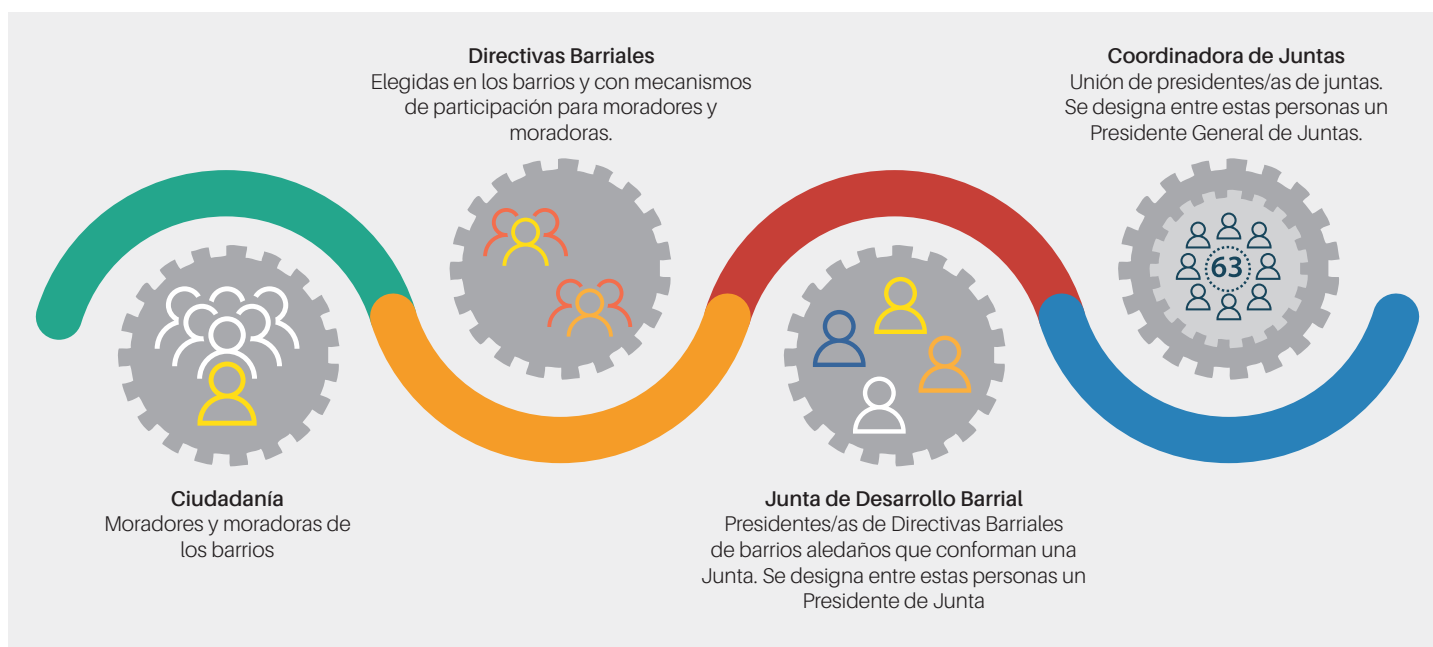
Directivas Barriales
Elegidas en los barrios y con mecanismos de participación para moradores y moradoras.

Coordinadora de Juntas
Unión de presidentes/as de juntas. Se designa entre estas personas un Presidente General de Juntas.

63

Ciudadanía
Moradores y moradoras de los barrios

Junta de Desarrollo Barrial
Presidentes/as de Directivas Barriales de barrios aledaños que conforman una Junta. Se designa entre estas personas un Presidente de Junta